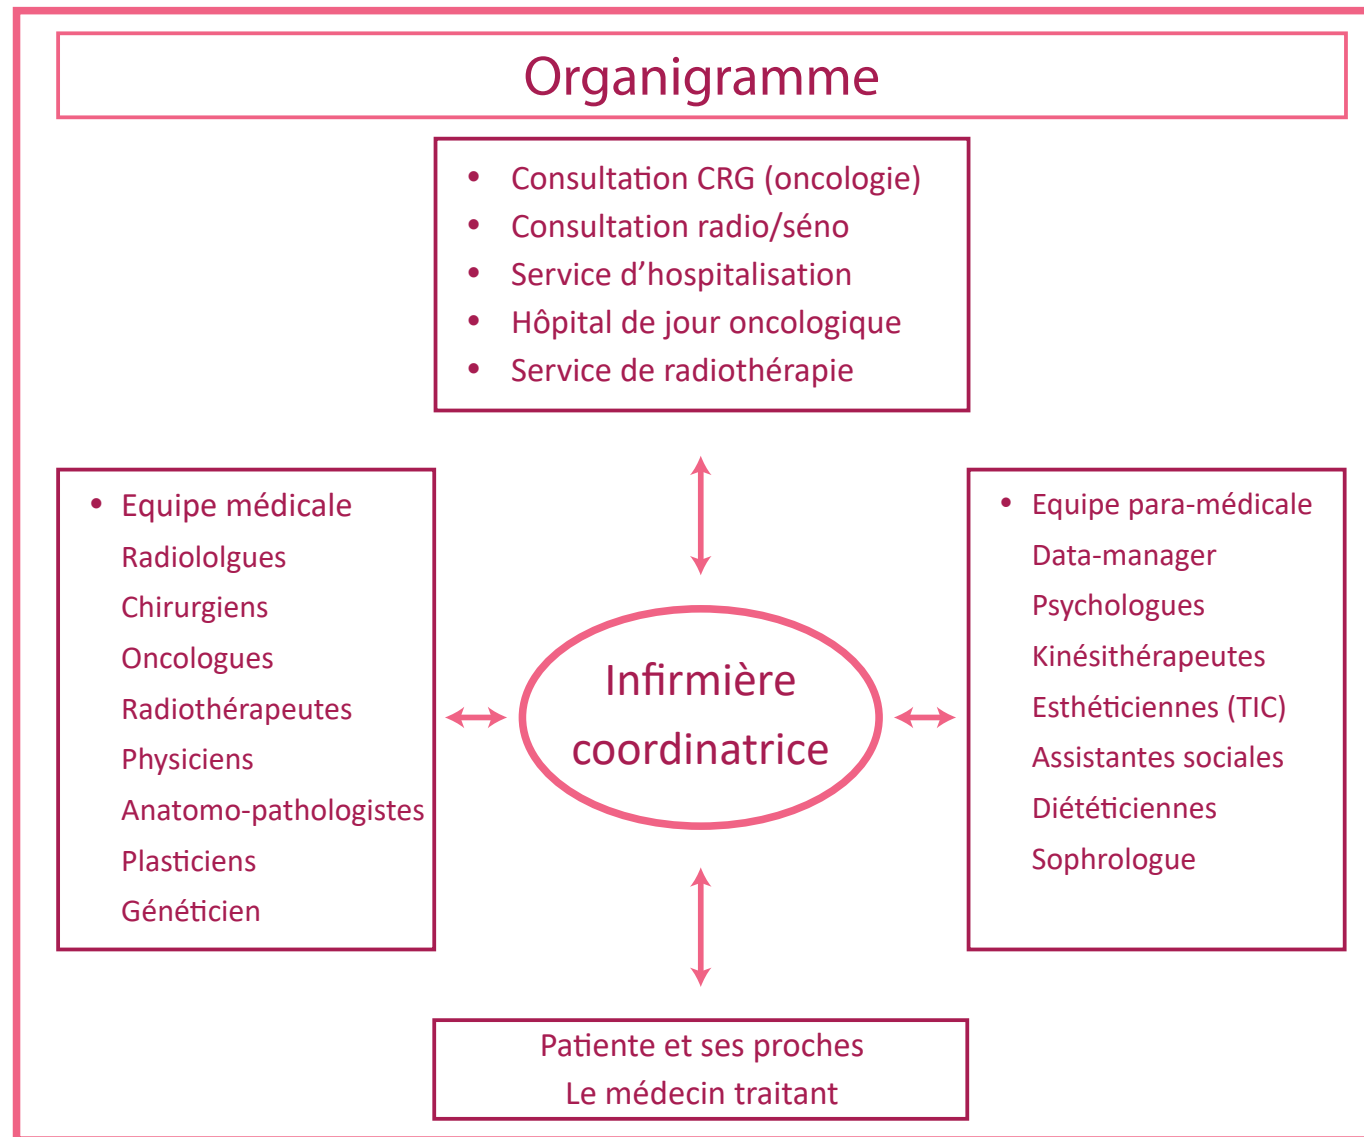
Organigramme

- Consultation CRG (oncologie)
- Consultation radio/séno
- Service d'hospitalisation
- Hôpital de jour oncologique
- Service de radiothérapie

- Equipe médicale
Radiololgues
Chirurgiens
Oncologues
Radiothérapeutes
Physiciens
Anatomo-pathologistes
Plasticiens
Généticien

Infirmière coordinatrice

- Equipe para-médicale
Data-manager
Psychologues
Kinésithérapeutes
Esthéticiennes (TIC)
Assistantes sociales
Diététiciennes
Sophrologue

Patiente et ses proches
Le médecin traitant